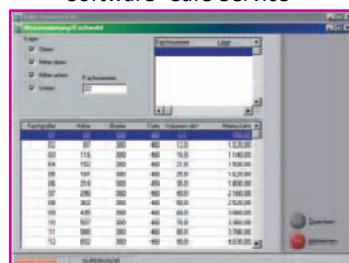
Software "Cab Service"

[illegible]

Lage

Oben

Höhe oben

Höhe unten

Unten

Fachnummer

Fachnummer | Lage

| Fachgröße | Höhe | Breite | Tiefe | Volumen dm³ | Werkzeuge |
|---|---|---|---|---|---|
| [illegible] | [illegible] | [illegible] | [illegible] | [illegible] | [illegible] |
| 02 | 87 | 300 | 460 | 12,0 | 1.020,00 |
| 03 | 118 | 300 | 460 | 16,0 | 1.140,00 |
| 04 | 152 | 300 | 460 | 21,0 | 1.300,00 |
| 05 | 181 | 300 | 460 | 25,0 | 1.420,00 |
| 06 | 216 | 300 | 460 | 30,0 | 1.620,00 |
| 07 | 280 | 300 | 460 | 39,0 | 1.960,00 |
| 08 | 362 | 300 | 460 | 50,0 | 2.520,00 |
| 09 | 435 | 300 | 460 | 60,0 | 3.060,00 |
| 10 | 508 | 300 | 460 | 70,0 | 3.480,00 |
| 11 | 580 | 300 | 460 | 80,0 | 3.780,00 |
| 12 | 652 | 300 | 460 | 90,0 | 4.030,00 |

Speichern

Abbrechen